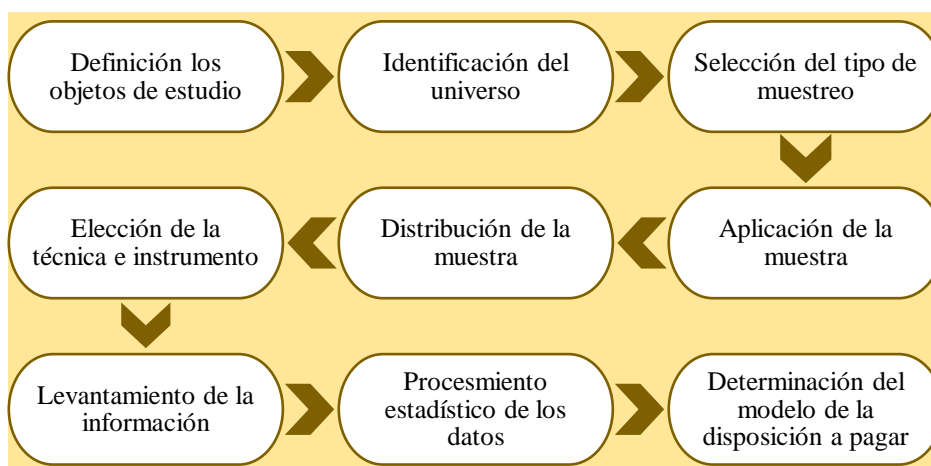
Definición los objetos de estudio

Identificación del universo

Selección del tipo de muestreo

Aplicación de la muestra

Distribución de la muestra

Elección de la técnica e instrumento

Levantamiento de la información

Procesmiento estadístico de los datos

Determinación del modelo de la disposición a pagar